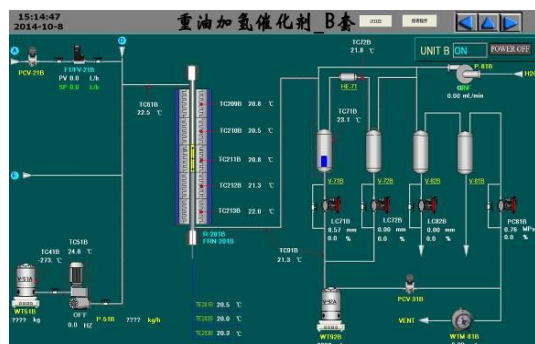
15:14:47
2014-10-8

重油加氢催化剂_B套

A
D
PCV-21B
FI/FV-21B
PV 0.0 L/h
SP 0.0 L/h

TC61B
22.5 ℃

TC209B 20.8 ℃
TC210B 20.5 ℃
TC211B 20.8 ℃
TC212B 21.3 ℃
TC213B 22.0 ℃

R-201B
FRN-201B

TC72B
21.6 ℃

UNIT B ON POWER OFF

P-81B
0BF
0.00 ml/min
H2O

HE-71
TC71B
23.1 ℃

V-71B
V-72B
V-82B
V-81B

LC71B 0.57 mm 0.0 %
LC72B 0.00 mm 0.0 %
LC82B 0.00 mm 0.0 %
PCR1B 0.76 MPa 0.0 %

B

TC41B
-273. ℃
TC51B
24.6 ℃

WT51B
???? kg
OFF
0.0 HZ
P-51B
???? kg/h

TC91B
21.3 ℃

TC201 20.5 ℃
TC202 20.0 ℃
TC203 20.3 ℃

PCV-31B
WT92B
VENT
WTM-81B